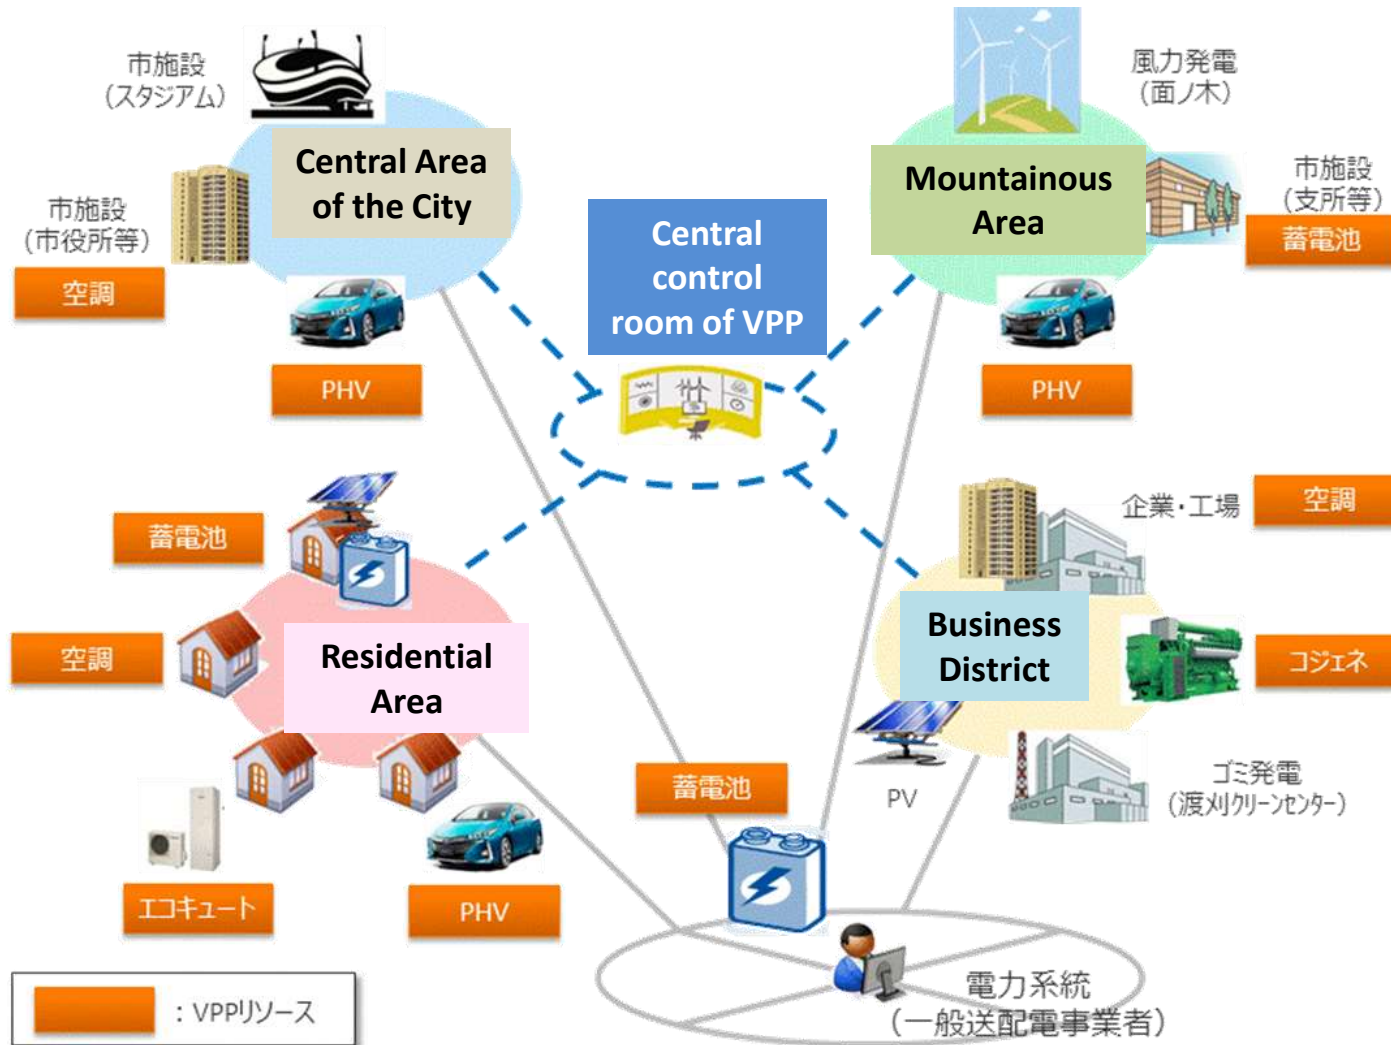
市施設
(スタジアム)

Central Area of the City

市施設
(市役所等)

空調

PHV

Central control room of VPP

風力発電
(面ノ木)

Mountainous Area

市施設
(支所等)

蓄電池

PHV

蓄電池

空調

Residential Area

エコキュート

PHV

企業・工場

空調

Business District

コジェネ

PV

ゴミ発電
(渡刈クリーンセンター)

蓄電池

電力系統
(一般送配電事業者)

: VPPリソース